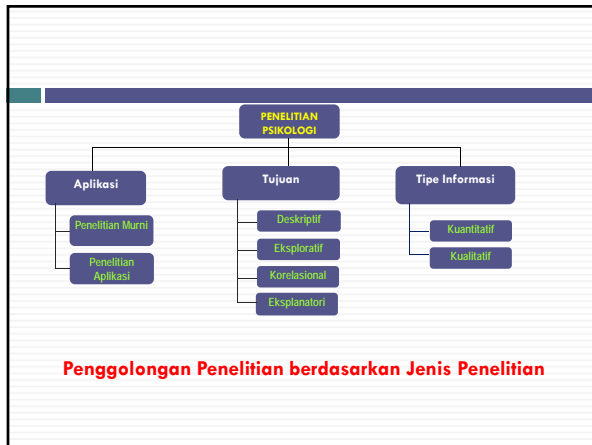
PENELITIAN PSIKOLOGI

Aplikasi

Penelitian Murni

Penelitian Aplikasi

Tujuan

Deskriptif

Eksploratif

Korelasional

Eksplanatori

Tipe Informasi

Kuantitatif

Kualitatif

Penggolongan Penelitian berdasarkan Jenis Penelitian